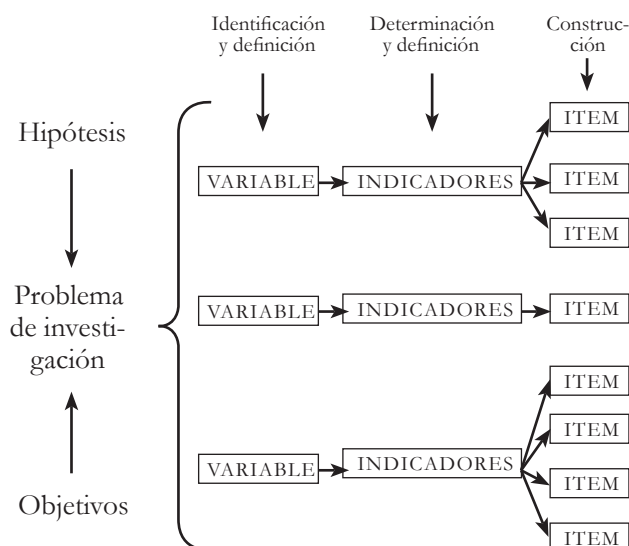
Identificación y definición

Determinación y definición

Construcción

Hipótesis

Problema de investigación

Objetivos

VARIABLE

INDICADORES

ITEM

ITEM

ITEM

VARIABLE

INDICADORES

ITEM

VARIABLE

INDICADORES

ITEM

ITEM

ITEM

ITEM